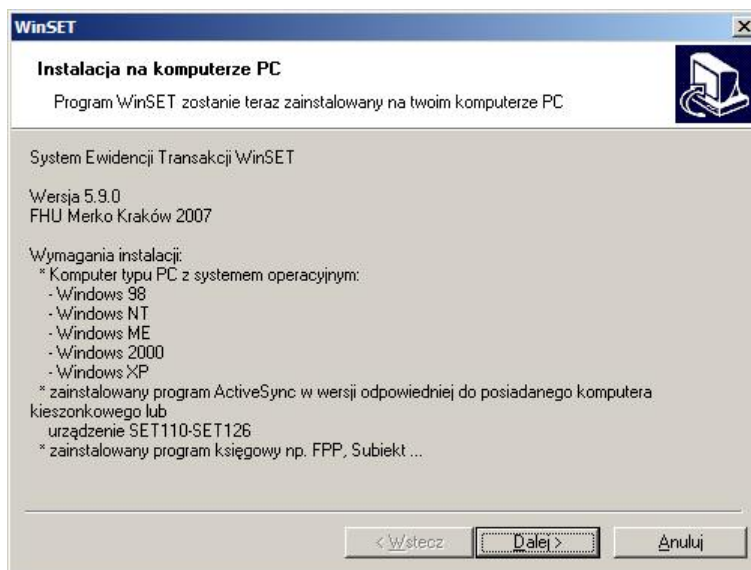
WinSET

Instalacja na komputerze PC

Program WinSET zostanie teraz zainstalowany na twoim komputerze PC

System Ewidencji Transakcji WinSET

Wersja 5.9.0
FHU Merko Kraków 2007

Wymagania instalacji:
* Komputer typu PC z systemem operacyjnym:
- Windows 98
- Windows NT
- Windows ME
- Windows 2000
- Windows XP
* zainstalowany program ActiveSync w wersji odpowiedniej do posiadanego komputera kieszonkowego lub
urządzenie SET110-SET126
* zainstalowany program księgowy np. FPP, Subiekt ...

< Wstecz
Dalej >
Anuluj